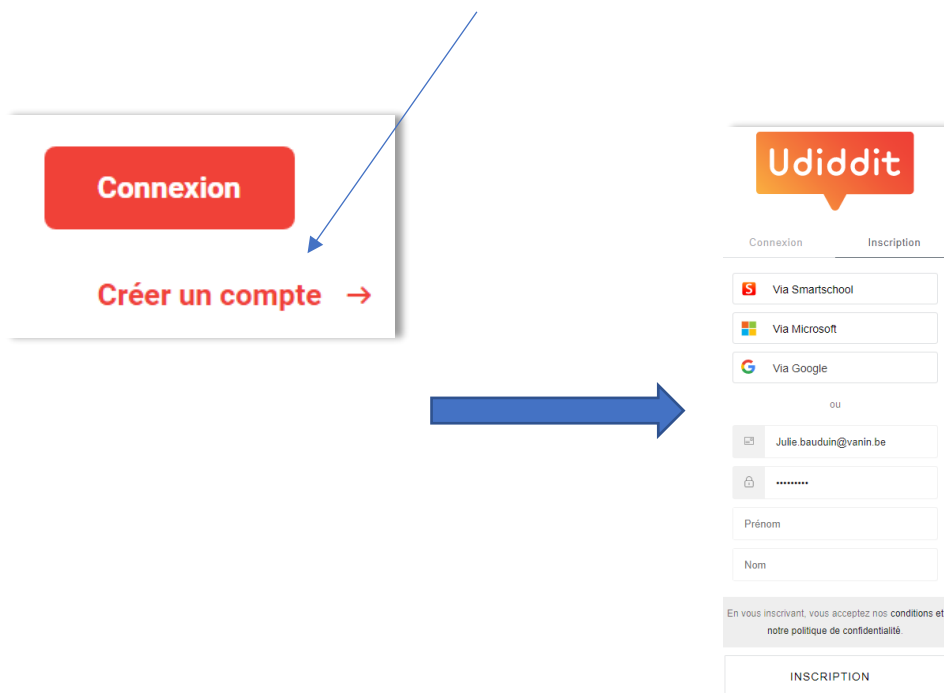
Connexion

Créer un compte →

Udiddit

Connexion

Inscription

Via Smartschool

Via Microsoft

Via Google

ou

Julie.bauduin@vanin.be

•••••••••

Prénom

Nom

En vous inscrivant, vous acceptez nos conditions et notre politique de confidentialité.

INSCRIPTION